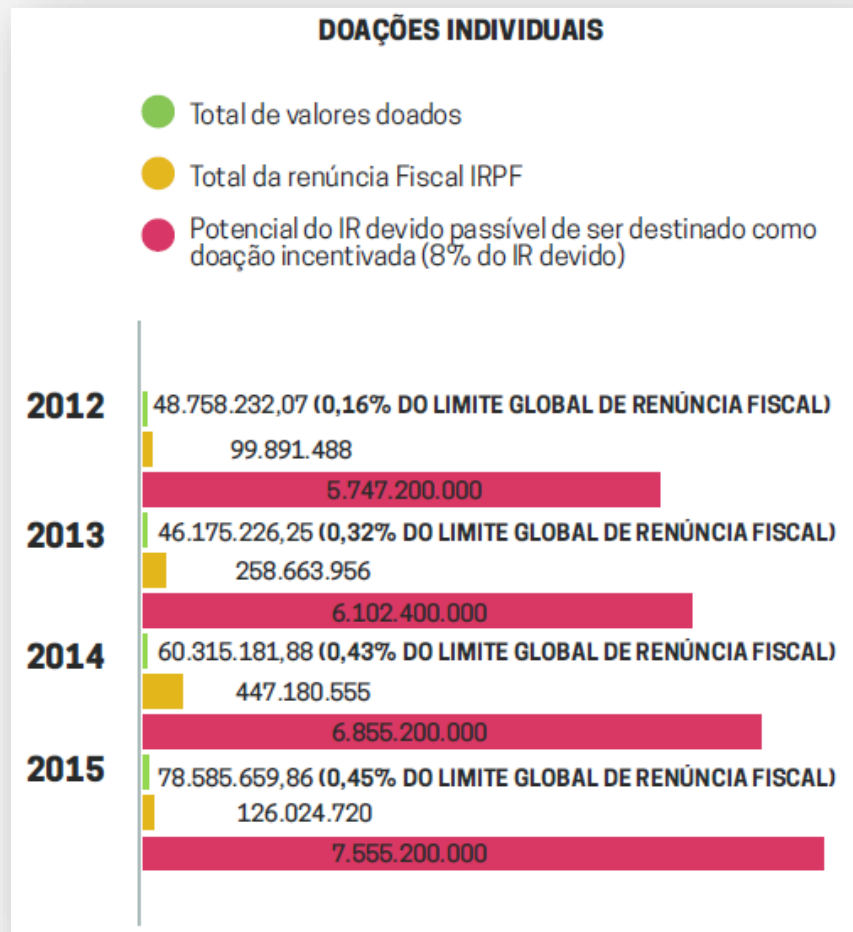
DOAÇÕES INDIVIDUAIS

Total de valores doados

Total da renúncia Fiscal IRPF

Potencial do IR devido passível de ser destinado como doação incentivada (8% do IR devido)

2012
48.758.232,07 (0,16% DO LIMITE GLOBAL DE RENÚNCIA FISCAL)
99.891.488
5.747.200.000

2013
46.175.226,25 (0,32% DO LIMITE GLOBAL DE RENÚNCIA FISCAL)
258.663.956
6.102.400.000

2014
60.315.181,88 (0,43% DO LIMITE GLOBAL DE RENÚNCIA FISCAL)
447.180.555
6.855.200.000

2015
78.585.659,86 (0,45% DO LIMITE GLOBAL DE RENÚNCIA FISCAL)
126.024.720
7.555.200.000